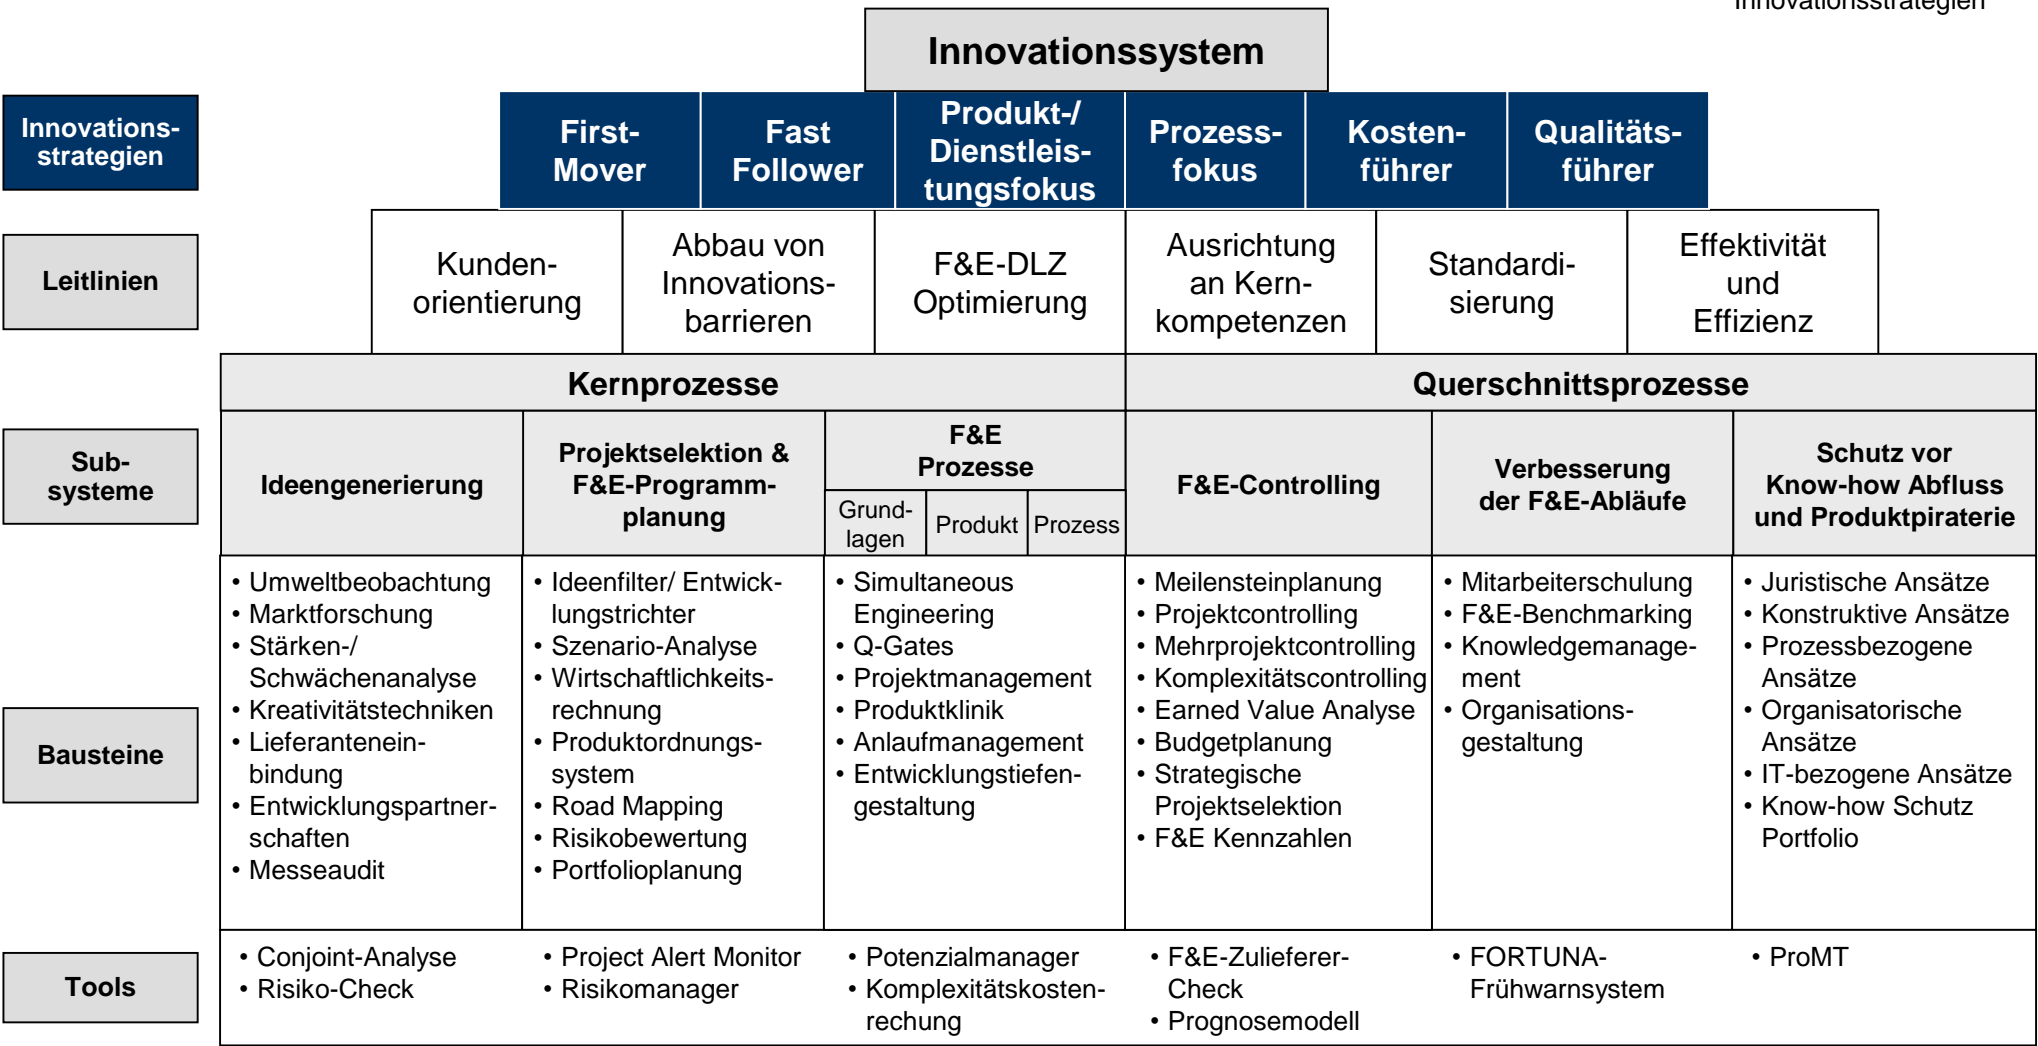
Innovationsstrategien

Innovationssystem

Innovationsstrategien

First-Mover | Fast Follower | Produkt-/Dienstleistungsfokus | Prozessfokus | Kostenführer | Qualitätsführer

Leitlinien

Kundenorientierung | Abbau von Innovationsbarrieren | F&E-DLZ Optimierung | Ausrichtung an Kernkompetenzen | Standardisierung | Effektivität und Effizienz

Subsysteme

Kernprozesse

Querschnittsprozesse

Ideengenerierung

Projektselektion & F&E-Programmplanung

F&E Prozesse

Grundlagen | Produkt | Prozess

F&E-Controlling

Verbesserung der F&E-Abläufe

Schutz vor Know-how Abfluss und Produktpiraterie

Bausteine

• Umweltbeobachtung
• Marktforschung
• Stärken-/ Schwächenanalyse
• Kreativitätstechniken
• Lieferanteneinbindung
• Entwicklungspartnerschaften
• Messeaudit

• Ideenfilter/ Entwicklungstrichter
• Szenario-Analyse
• Wirtschaftlichkeitsrechnung
• Produktordnungssystem
• Road Mapping
• Risikobewertung
• Portfolioplanung

• Simultaneous Engineering
• Q-Gates
• Projektmanagement
• Produktklinik
• Anlaufmanagement
• Entwicklungstiefengestaltung

• Meilensteinplanung
• Projektcontrolling
• Mehrprojektcontrolling
• Komplexitätscontrolling
• Earned Value Analyse
• Budgetplanung
• Strategische Projektselektion
• F&E Kennzahlen

• Mitarbeiterschulung
• F&E-Benchmarking
• Knowledgemanagement
• Organisationsgestaltung

• Juristische Ansätze
• Konstruktive Ansätze
• Prozessbezogene Ansätze
• Organisatorische Ansätze
• IT-bezogene Ansätze
• Know-how Schutz Portfolio

Tools

• Conjoint-Analyse
• Risiko-Check

• Project Alert Monitor
• Risikomanager

• Potenzialmanager
• Komplexitätskostenrechung

• F&E-Zulieferer-Check
• Prognosemodell

• FORTUNA-Frühwarnsystem

• ProMT